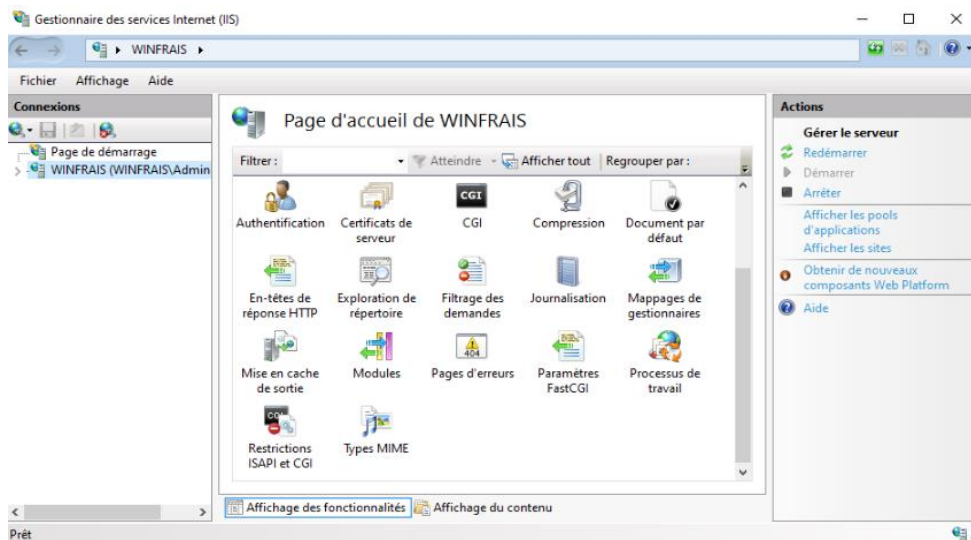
Gestionnaire des services Internet (IIS)

WINFRAIS ▸

Fichier Affichage Aide

Connexions

Page de démarrage
WINFRAIS (WINFRAIS\Admin

Page d'accueil de WINFRAIS

Filtrer : Atteindre Afficher tout Regrouper par :

Authentification
Certificats de serveur
CGI
CGI
Compression
Document par défaut
En-têtes de réponse HTTP
Exploration de répertoire
Filtrage des demandes
Journalisation
Mappages de gestionnaires
Mise en cache de sortie
Modules
404
Pages d'erreurs
Paramètres FastCGI
Processus de travail
Restrictions ISAPI et CGI
Types MIME

Affichage des fonctionnalités Affichage du contenu

Actions
Gérer le serveur
Redémarrer
Démarrer
Arrêter
Afficher les pools d'applications
Afficher les sites
Obtenir de nouveaux composants Web Platform
Aide

Prêt